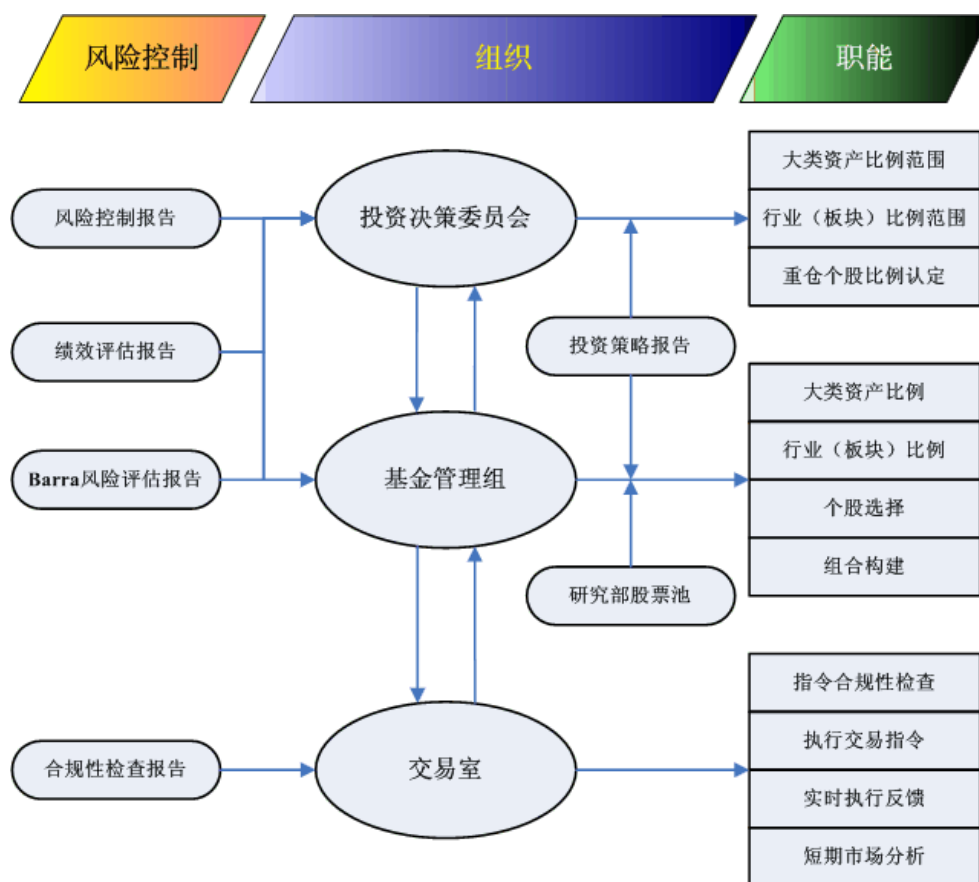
风险控制

组织

职能

风险控制报告

绩效评估报告

Barra风险评估报告

合规性检查报告

投资决策委员会

基金管理组

交易室

投资策略报告

研究部股票池

大类资产比例范围

行业（板块）比例范围

重仓个股比例认定

大类资产比例

行业（板块）比例

个股选择

组合构建

指令合规性检查

执行交易指令

实时执行反馈

短期市场分析